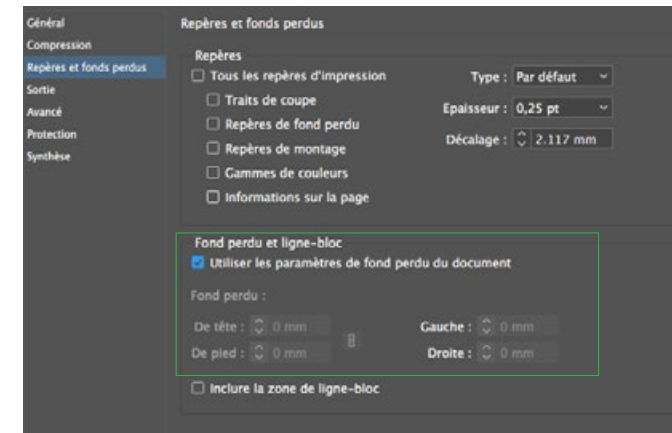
Général
Compression
Repères et fonds perdus
Sortie
Avancé
Protection
Synthèse

Repères et fonds perdus

Repères

Tous les repères d'impression

Traits de coupe

Repères de fond perdu

Repères de montage

Gammes de couleurs

Informations sur la page

Type : Par défaut

Epaisseur : 0,25 pt

Décalage : 2.117 mm

Fond perdu et ligne-bloc

Utiliser les paramètres de fond perdu du document

Fond perdu :

De tête : 0 mm

De pied : 0 mm

Gauche : 0 mm

Droite : 0 mm

Inclure la zone de ligne-bloc